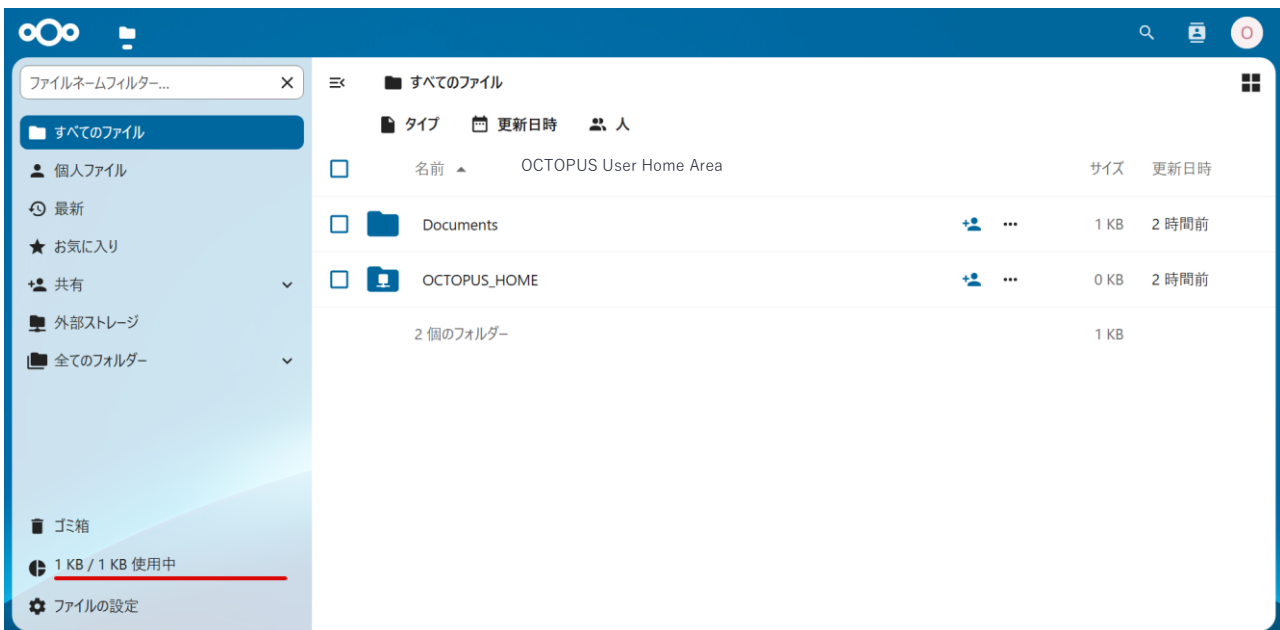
O

ファイルネームフィルター...

すべてのファイル
個人ファイル
最新
お気に入り
共有
外部ストレージ
全てのフォルダー

ゴミ箱
1 KB / 1 KB 使用中
ファイルの設定

すべてのファイル

タイプ 更新日時 人

| | 名前 | OCTOPUS User Home Area | | サイズ | 更新日時 |
|---|---|---|---|---|---|
| | Documents | | ••• | 1 KB | 2 時間前 |
| | OCTOPUS_HOME | | ••• | 0 KB | 2 時間前 |
| | 2 個のフォルダー | | | 1 KB | |